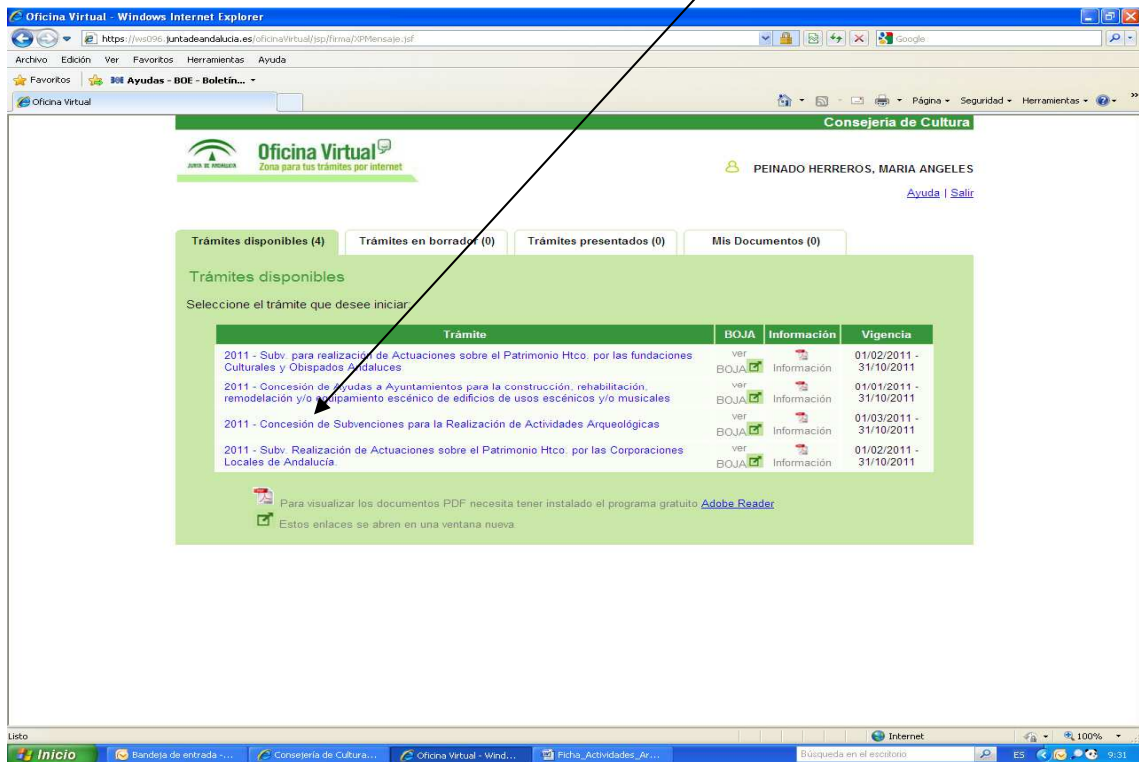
Oficina Virtual - Windows Internet Explorer

https://ws096.juntadeandalucia.es/oficinaVirtual/jsp/firma/XPMensaje.jsf

Google

Archivo Edición Ver Favoritos Herramientas Ayuda

Favoritos Ayudas - BOE - Boletín...

Oficina Virtual

Página Seguridad Herramientas

Consejeria de Cultura

JUNTA DE ANDALUCIA

Oficina Virtual
Zona para tus trámites por internet

PEINADO HERREROS, MARIA ANGELES

Ayuda | Salir

Trámites disponibles (4) | Trámites en borrador (0) | Trámites presentados (0) | Mis Documentos (0)

Trámites disponibles

Seleccione el trámite que desee iniciar:

| Trámite | BOJA | Información | Vigencia |
|---|---|---|---|
| 2011 - Subv. para realización de Actuaciones sobre el Patrimonio Htco. por las fundaciones Culturales y Obispados Andaluces | ver BOJA | Información | 01/02/2011 - 31/10/2011 |
| 2011 - Concesión de ayudas a Ayuntamientos para la construcción, rehabilitación, remodelación y/o equipamiento escénico de edificios de usos escénicos y/o musicales | ver BOJA | Información | 01/01/2011 - 31/10/2011 |
| 2011 - Concesión de Subvenciones para la Realización de Actividades Arqueológicas | ver BOJA | Información | 01/03/2011 - 31/10/2011 |
| 2011 - Subv. Realización de Actuaciones sobre el Patrimonio Htco. por las Corporaciones Locales de Andalucía. | ver BOJA | Información | 01/02/2011 - 31/10/2011 |

Para visualizar los documentos PDF necesita tener instalado el programa gratuito Adobe Reader

Estos enlaces se abren en una ventana nueva

Listo

Internet

100%

Inicio | Bandeja de entrada -... | Consejería de Cultura... | Oficina Virtual - Wind... | Ficha_Actividades_Ar...

Búsqueda en el escritorio

ES 9:31